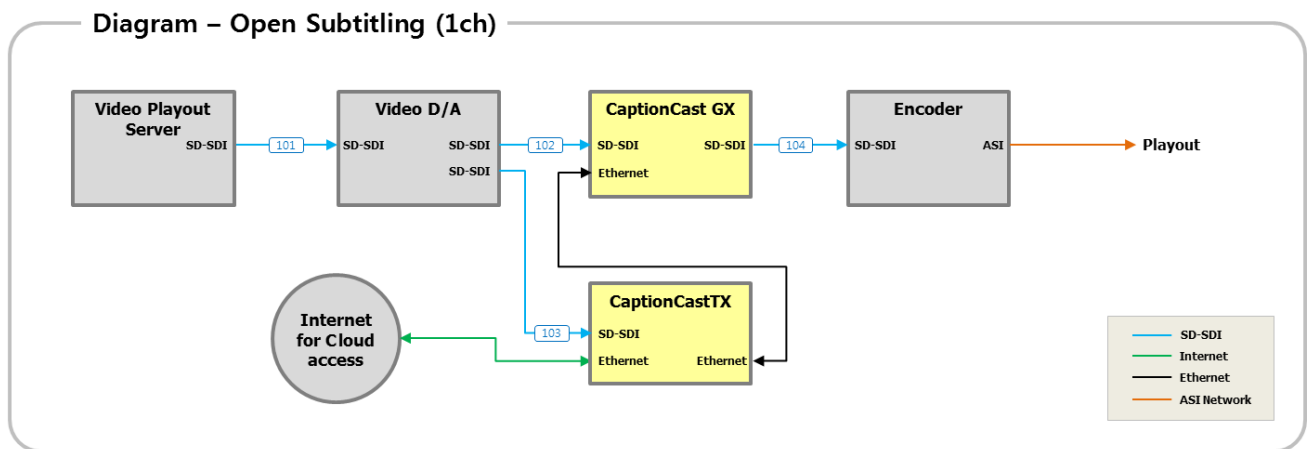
Diagram – Open Subtitling (1ch)

Video Playout Server
SD-SDI

101

Video D/A
SD-SDI
SD-SDI
SD-SDI

102

CaptionCast GX
SD-SDI
Ethernet
SD-SDI

104

Encoder
SD-SDI
ASI

Playout

Internet for Cloud access

103

CaptionCastTX
SD-SDI
Ethernet
Ethernet

SD-SDI
Internet
Ethernet
ASI Network